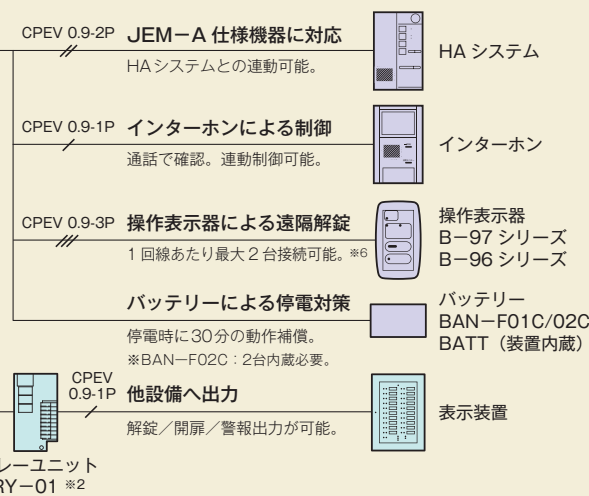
CPEV 0.9-2P JEM−A 仕様機器に対応

HA システムとの連動可能。

HA システム

CPEV 0.9-1P インターホンによる制御

通話で確認。連動制御可能。

インターホン

CPEV 0.9-3P 操作表示器による遠隔解錠

1 回線あたり最大 2 台接続可能。※6

操作表示器
B−97 シリーズ
B−96 シリーズ

バッテリーによる停電対策

停電時に30分の動作補償。
※BAN−F02C：2台内蔵必要。

バッテリー
BAN−F01C/02C
BATT（装置内蔵）

CPEV 0.9-1P 他設備へ出力

解錠／開扉／警報出力が可能。

表示装置

レーユニット
RY−01 ※2